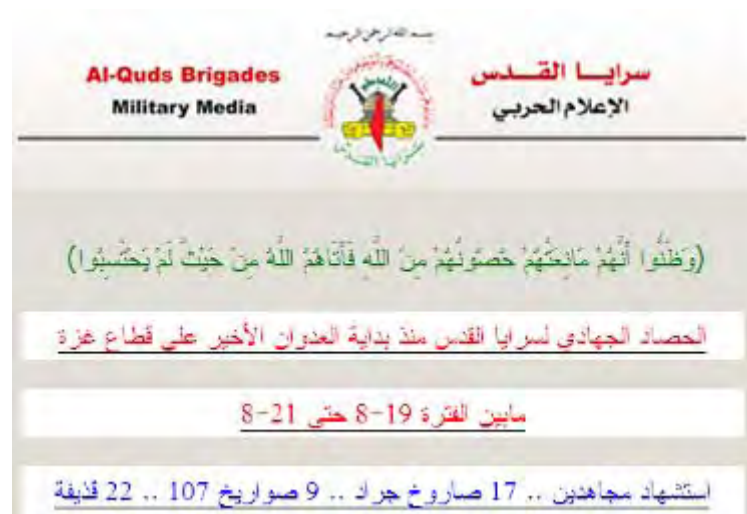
بسم الله الرحمن الرحيم

Al-Quds Brigades
Military Media

سرايـــا القــدس
الإعلام الحربي

(وَظَنُّوا أَنَّهُمْ مَانِعَتُهُمْ حُصُونُهُمْ مِنَ اللَّهِ فَأَتَاهُمُ اللَّهُ مِنْ حَيْثُ لَمْ يَحْتَسِبُوا)

الحصاد الجهادي لسرايا القدس منذ بداية العدوان الأخير على قطاع غزة

مابين الفترة 19-8 حتى 21-8

استشهاد مجاهدين .. 17 صاروخ جراد .. 9 صواريخ 107 .. 22 قذيفة